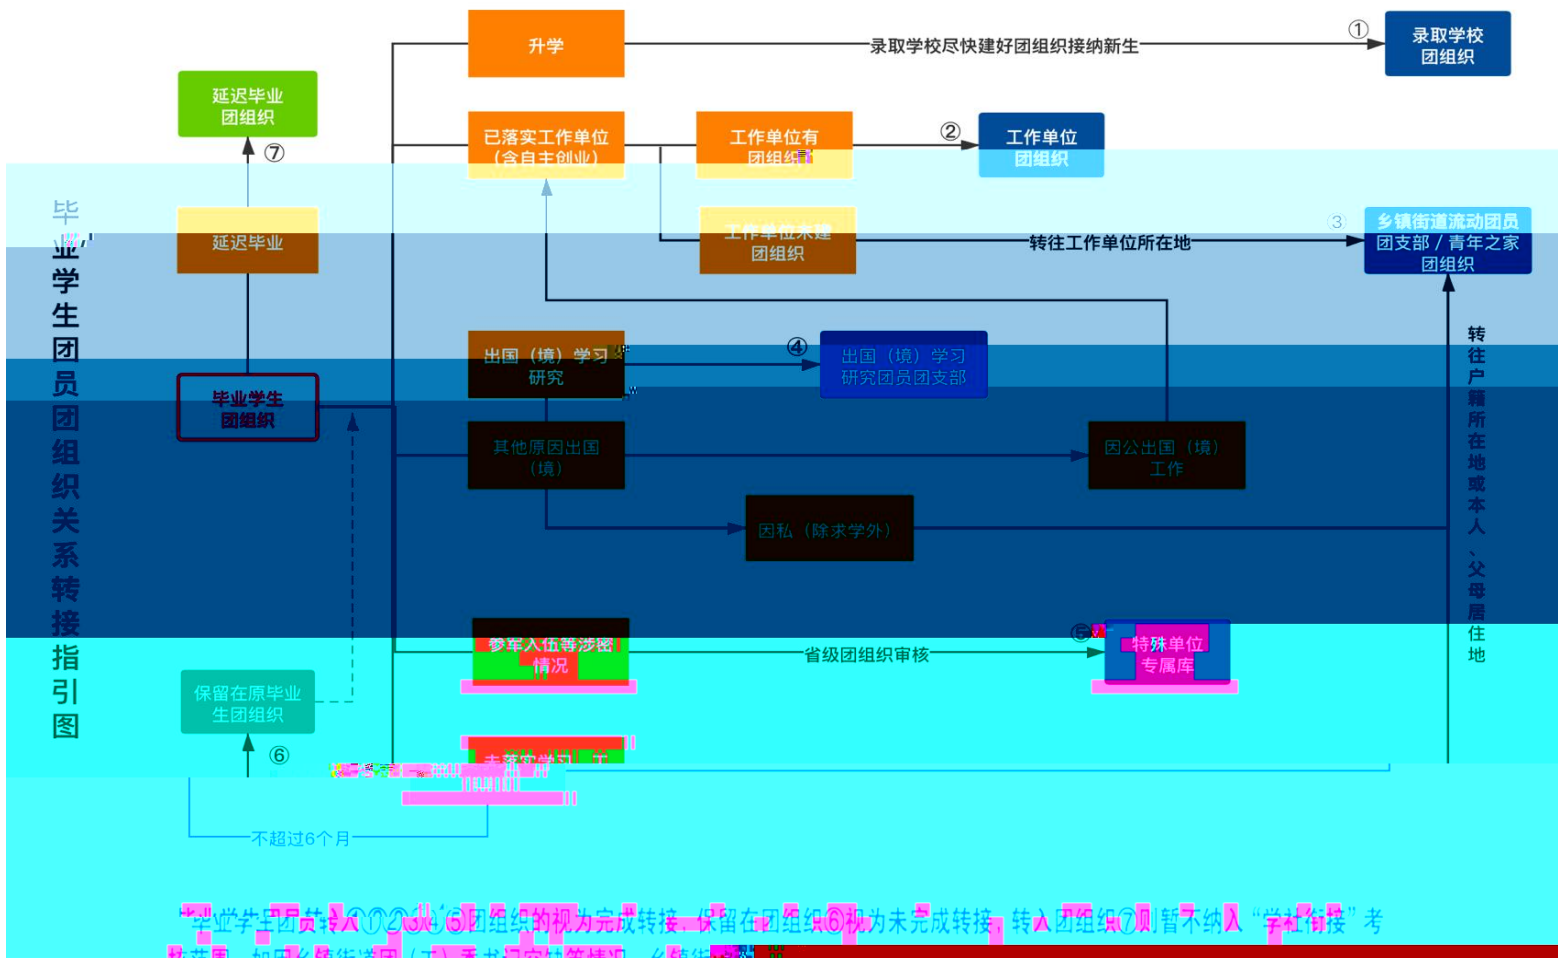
毕业学生团员团组织关系转接指引图

升学

录取学校尽快建好团组织接纳新生

①

录取学校团组织

延迟毕业团组织

⑦

已落实工作单位（含自主创业）

工作单位有团组织

②

工作单位团组织

延迟毕业

工作单位未建团组织

转往工作单位所在地

③

乡镇街道流动团员团支部 / 青年之家团组织

出国（境）学习研究

④

出国（境）学习研究团员团支部

毕业学生团组织

其他原因出国（境）

因公出国（境）工作

因私（除求学外）

转往户籍所在地或本人、父母居住地

参军入伍等涉密情况

省级团组织审核

⑤

特殊单位专属库

保留在原毕业生团组织

⑥

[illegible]

不超过6个月

毕业学生团员转入①②③④⑤团组织的视为完成转接，保留在团组织⑥视为未完成转接，转入团组织⑦则暂不纳入“学社衔接”考

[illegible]